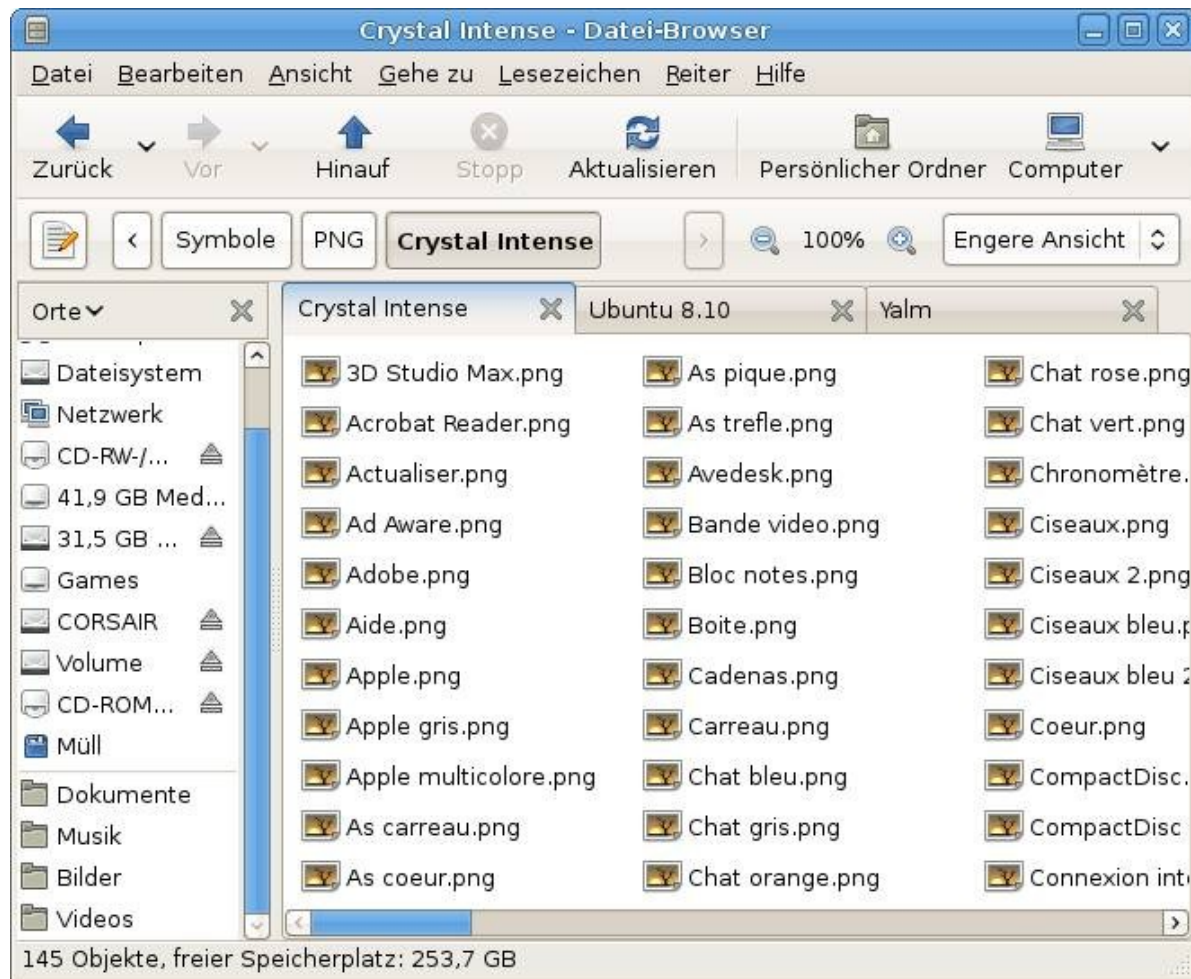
Crystal Intense - Datei-Browser

Datei Bearbeiten Ansicht Gehe zu Lesezeichen Reiter Hilfe

Zurück Vor Hinauf Stopp Aktualisieren Persönlicher Ordner Computer

Symbole PNG Crystal Intense 100% Engere Ansicht

Orte

Dateisystem
Netzwerk
CD-RW-/...
41,9 GB Med...
31,5 GB ...
Games
CORSAIR
Volume
CD-ROM...
Müll
Dokumente
Musik
Bilder
Videos

Crystal Intense | Ubuntu 8.10 | Yalm

3D Studio Max.png
Acrobat Reader.png
Actualiser.png
Ad Aware.png
Adobe.png
Aide.png
Apple.png
Apple gris.png
Apple multicolore.png
As carreau.png
As coeur.png

As pique.png
As trefle.png
Avedesk.png
Bande video.png
Bloc notes.png
Boite.png
Cadenas.png
Carreau.png
Chat bleu.png
Chat gris.png
Chat orange.png

Chat rose.png
Chat vert.png
Chronomètre.
Ciseaux.png
Ciseaux 2.png
Ciseaux bleu.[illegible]
Ciseaux bleu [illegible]
Coeur.png
CompactDisc.
CompactDisc
Connexion int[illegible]

145 Objekte, freier Speicherplatz: 253,7 GB